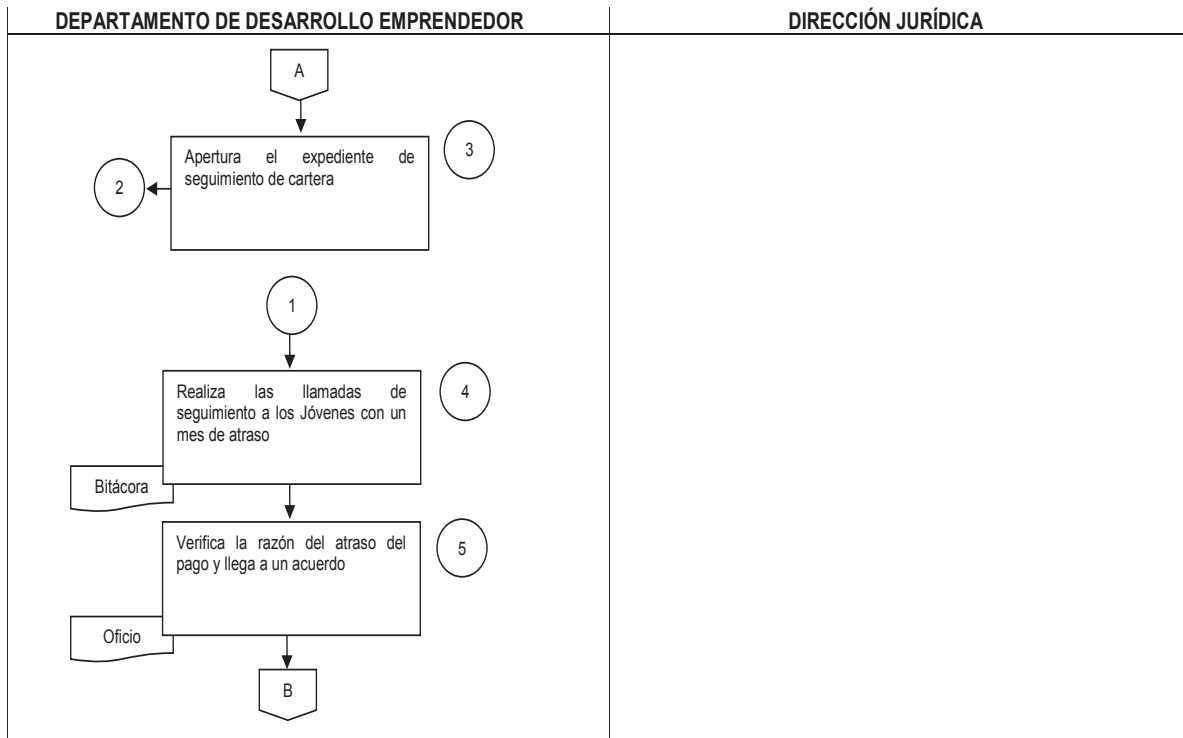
| DEPARTAMENTO DE DESARROLLO EMPRENDEDOR | DIRECCIÓN JURÍDICA |
|---|---|

A

Apertura el expediente de seguimiento de cartera

3

2

1

Realiza las llamadas de seguimiento a los Jóvenes con un mes de atraso

4

Bitácora

Verifica la razón del atraso del pago y llega a un acuerdo

5

Oficio

B